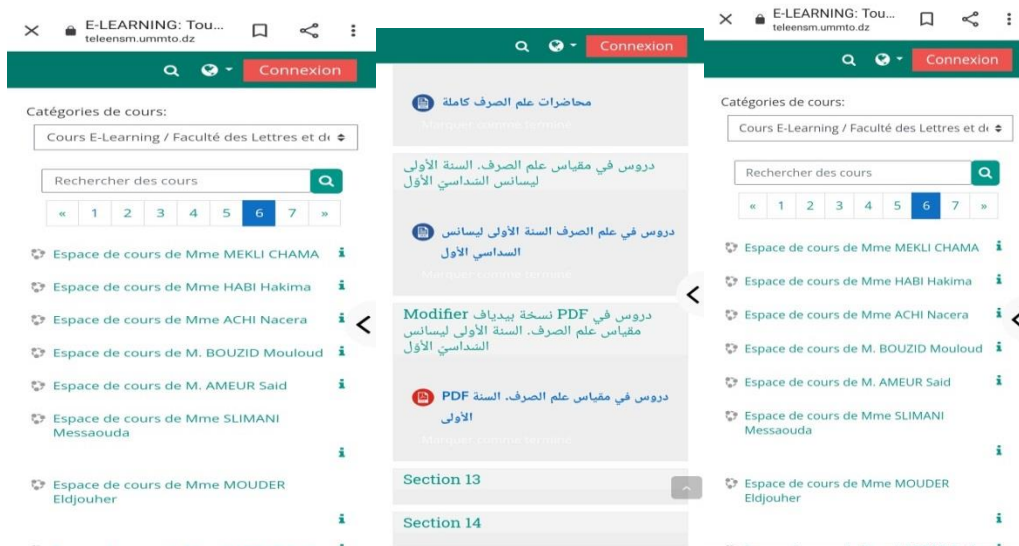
E-LEARNING: Tou...
teleensm.ummto.dz

Connexion

Catégories de cours:

Cours E-Learning / Faculté des Lettres et de

Rechercher des cours

« 1 2 3 4 5 6 7 »

Espace de cours de Mme MEKLI CHAMA

Espace de cours de Mme HABI Hakima

Espace de cours de Mme ACHI Nacera

Espace de cours de M. BOUZID Mouloud

Espace de cours de M. AMEUR Said

Espace de cours de Mme SLIMANI Messaouda

Espace de cours de Mme MOUDER Eldjouher

Connexion

محاضرات علم الصرف كاملة

Marquer comme terminé

دروس في مقياس علم الصرف. السنة الأولى ليسانس السداسي الأول

دروس في علم الصرف السنة الأولى ليسانس السداسي الأول

Marquer comme terminé

دروس في PDF نسخة بيدياف Modifier مقياس علم الصرف. السنة الأولى ليسانس السداسي الأول

دروس في مقياس علم الصرف. السنة PDF الأولى

Marquer comme terminé

Section 13

Section 14

E-LEARNING: Tou...
teleensm.ummto.dz

Connexion

Catégories de cours:

Cours E-Learning / Faculté des Lettres et de

Rechercher des cours

« 1 2 3 4 5 6 7 »

Espace de cours de Mme MEKLI CHAMA

Espace de cours de Mme HABI Hakima

Espace de cours de Mme ACHI Nacera

Espace de cours de M. BOUZID Mouloud

Espace de cours de M. AMEUR Said

Espace de cours de Mme SLIMANI Messaouda

Espace de cours de Mme MOUDER Eldjouher